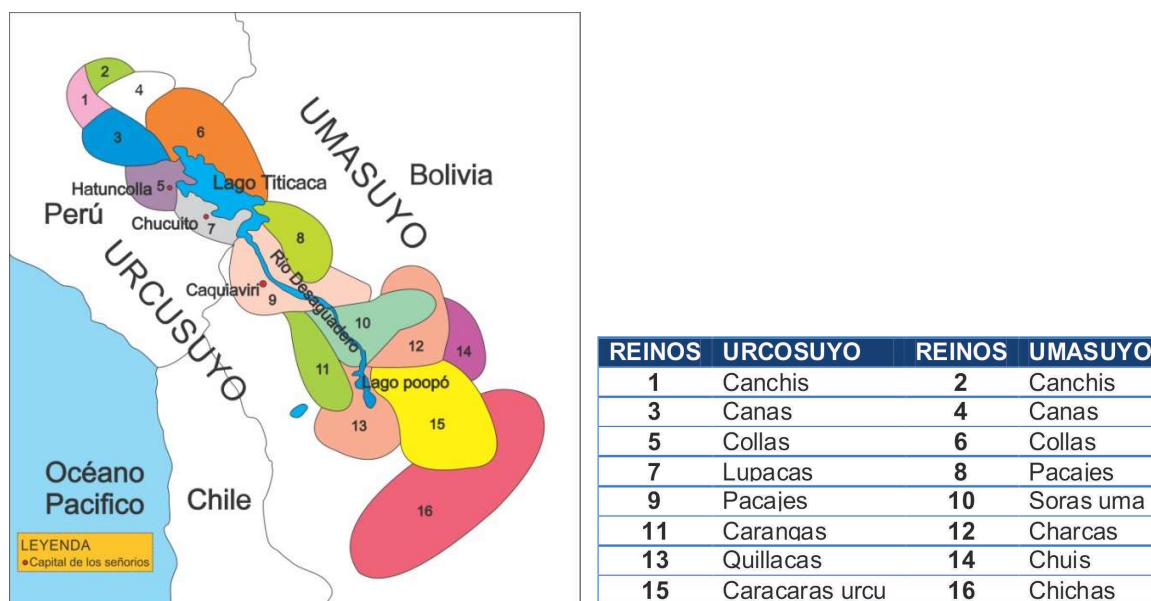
UMASUYO

Bolivia

URCUSUYO

Perú

Hatuncolla

Chucuito

Lago Titicaca

Caquiaviri

Río Desaguadero

Lago poopó

Océano Pacifico

Chile

1 2 3 4 5 6 7 8 9 10 11 12 13 14 15 16

LEYENDA
• Capital de los señoríos

| REINOS | URCOSUYO | REINOS | UMASUYO |
|---|---|---|---|
| 1 | Canchis | 2 | Canchis |
| 3 | Canas | 4 | Canas |
| 5 | Collas | 6 | Collas |
| 7 | Lupacas | 8 | Pacajes |
| 9 | Pacajes | 10 | Soras uma |
| 11 | Carangas | 12 | Charcas |
| 13 | Quillacas | 14 | Chuis |
| 15 | Caracaras urcu | 16 | Chichas |